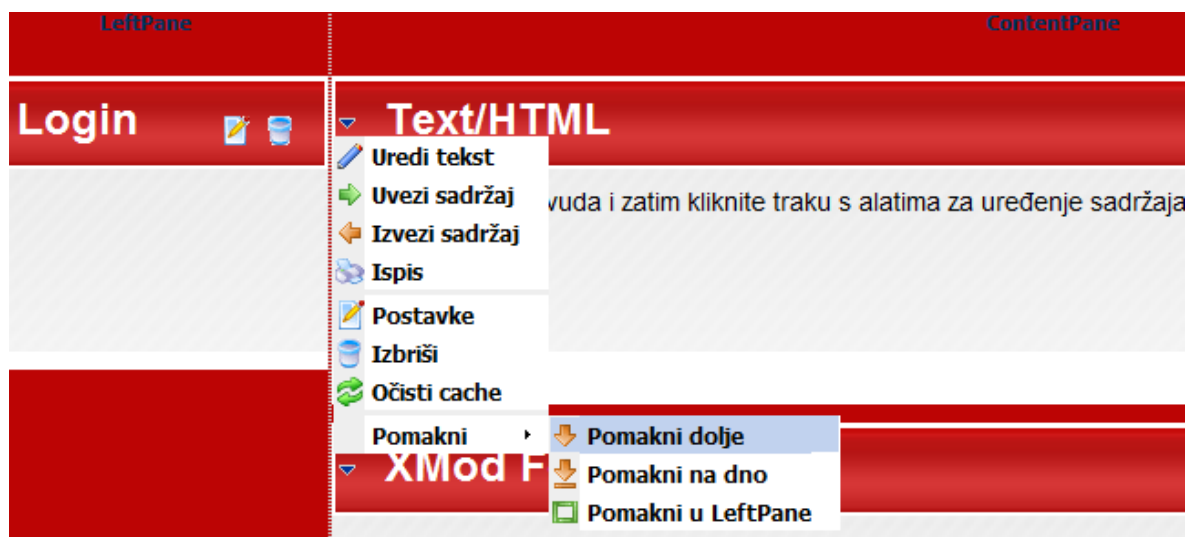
LeftPane

ContentPane

Login

Text/HTML

Uredi tekst
Uvezi sadržaj
Izvezi sadržaj
Ispis
Postavke
Izbriši
Očisti cache
Pomakni

vuda i zatim kliknite traku s alatima za uređenje sadržaja

Pomakni dolje
Pomakni na dno
Pomakni u LeftPane

XMod F